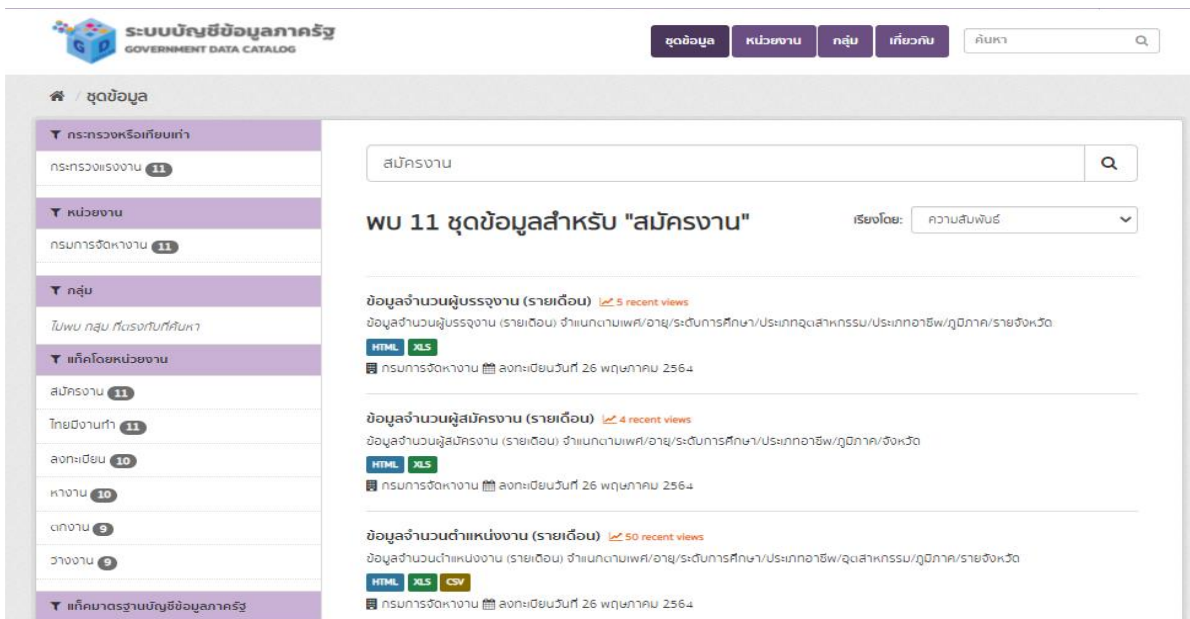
ระบบบัญชีข้อมูลภาครัฐ
GOVERNMENT DATA CATALOG

ชุดข้อมูล หน่วยงาน กลุ่ม เกี่ยวกับ ค้นหา

/ ชุดข้อมูล

กระทรวงหรือเทียบเท่า
กระทรวงแรงงาน 11

หน่วยงาน
กรมการจัดหางาน 11

กลุ่ม
ไม่พบ กลุ่ม ที่ตรงกับที่ค้นหา

แท็คโดยหน่วยงาน
สมัครงาน 11
ไทยมีงานทำ 11
ลงทะเบียน 10
หางาน 10
ตกงาน 9
ว่างงาน 9

แท็คมาตรฐานบัญชีข้อมูลภาครัฐ

สมัครงาน

พบ 11 ชุดข้อมูลสำหรับ "สมัครงาน"

เรียงโดย: ความสัมพันธ์

ข้อมูลจำนวนผู้บรรจุงาน (รายเดือน) 5 recent views
ข้อมูลจำนวนผู้บรรจุงาน (รายเดือน) จำแนกตามเพศ/อายุ/ระดับการศึกษา/ประเภทอุตสาหกรรม/ประเภทอาชีพ/ภูมิภาค/รายจังหวัด
HTML XLS
กรมการจัดหางาน ลงทะเบียนวันที่ 26 พฤษภาคม 2564

ข้อมูลจำนวนผู้สมัครงาน (รายเดือน) 4 recent views
ข้อมูลจำนวนผู้สมัครงาน (รายเดือน) จำแนกตามเพศ/อายุ/ระดับการศึกษา/ประเภทอาชีพ/ภูมิภาค/จังหวัด
HTML XLS
กรมการจัดหางาน ลงทะเบียนวันที่ 26 พฤษภาคม 2564

ข้อมูลจำนวนตำแหน่งงาน (รายเดือน) 50 recent views
ข้อมูลจำนวนตำแหน่งงาน (รายเดือน) จำแนกตามเพศ/อายุ/ระดับการศึกษา/ประเภทอาชีพ/อุตสาหกรรม/ภูมิภาค/รายจังหวัด
HTML XLS CSV
กรมการจัดหางาน ลงทะเบียนวันที่ 26 พฤษภาคม 2564